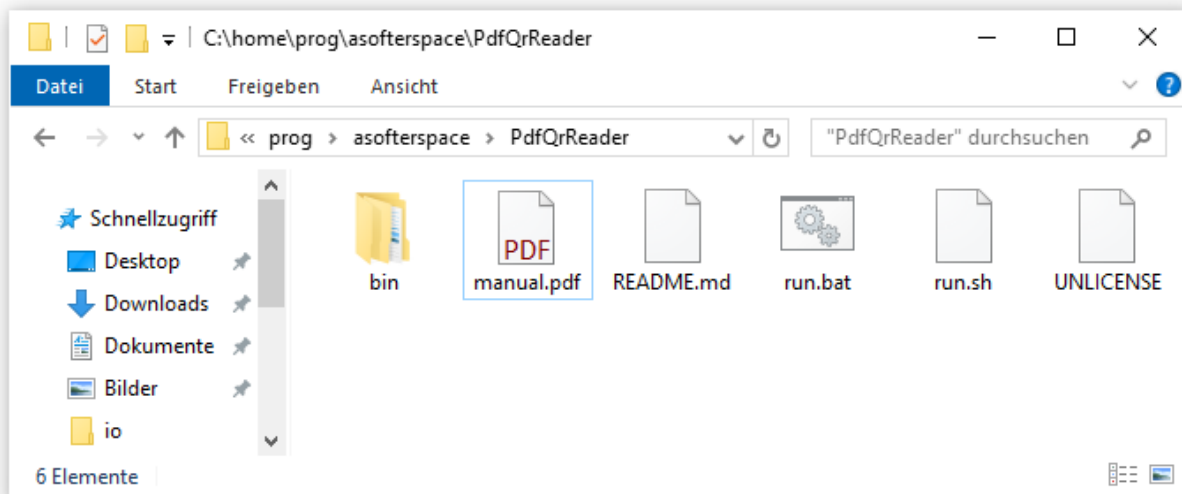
C:\home\prog\asofterspace\PdfQrReader

Datei Start Freigeben Ansicht

« prog › asofterspace › PdfQrReader

"PdfQrReader" durchsuchen

Schnellzugriff
Desktop
Downloads
Dokumente
Bilder
io

bin
PDF
manual.pdf
README.md
run.bat
run.sh
UNLICENSE

6 Elemente